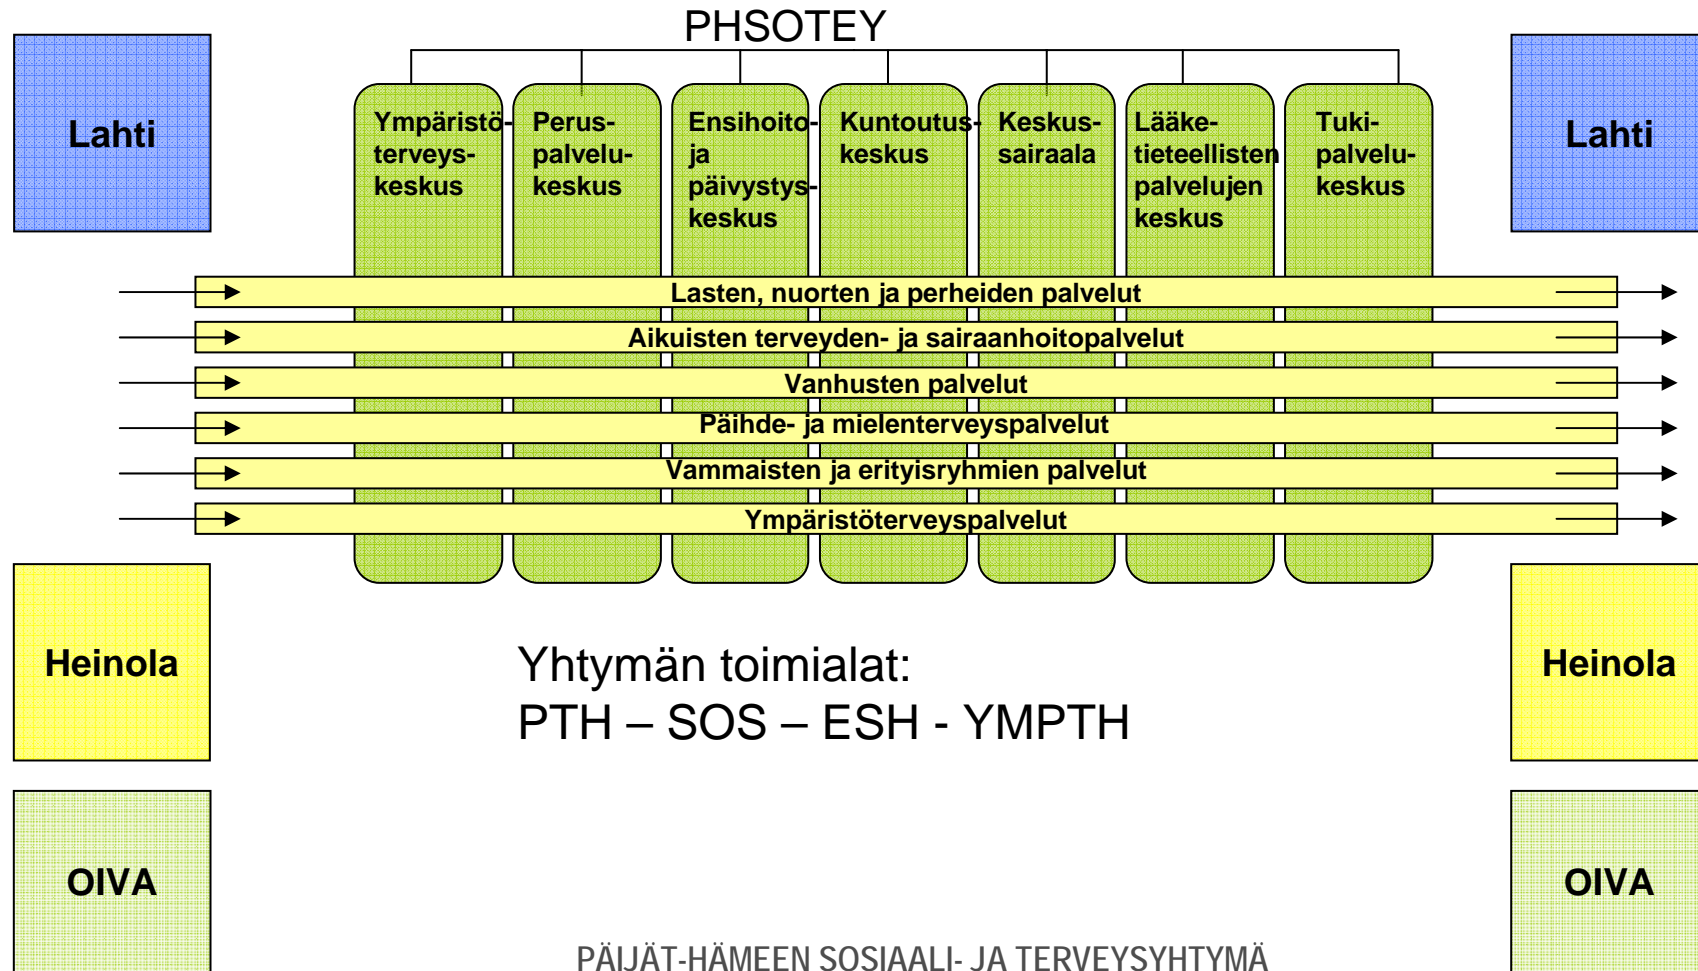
PHSOTEY

Lahti

Ympäristöterveyskeskus

Peruspalvelukeskus

Ensihoito- ja päivystyskeskus

Kuntoutuskeskus

Keskussairaala

Lääketieteellisten palvelujen keskus

Tukipalvelukeskus

Lahti

Lasten, nuorten ja perheiden palvelut

Aikuisten terveyden- ja sairaanhoitopalvelut

Vanhusten palvelut

Päihde- ja mielenterveyspalvelut

Vammaisten ja erityisryhmien palvelut

Ympäristöterveyspalvelut

Heinola

Yhtymän toimialat:
PTH – SOS – ESH - YMPTH

Heinola

OIVA

OIVA

PÄIJÄT-HÄMEEN SOSIAALI- JA TERVEYSYHTYMÄ